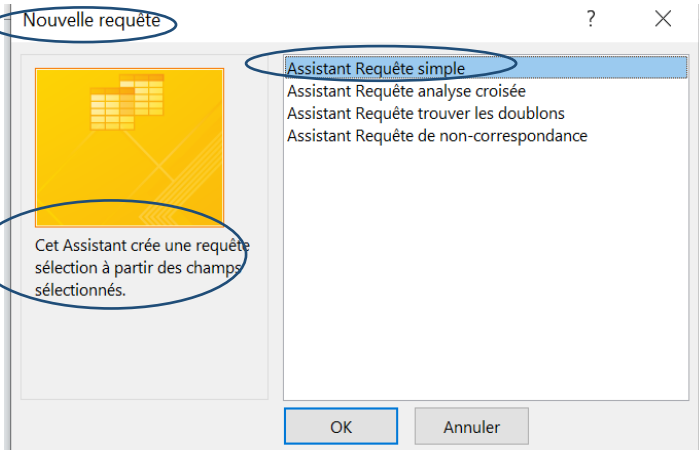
Nouvelle requête

?

Assistant Requête simple
Assistant Requête analyse croisée
Assistant Requête trouver les doublons
Assistant Requête de non-correspondance

Cet Assistant crée une requête sélection à partir des champs sélectionnés.

OK

Annuler